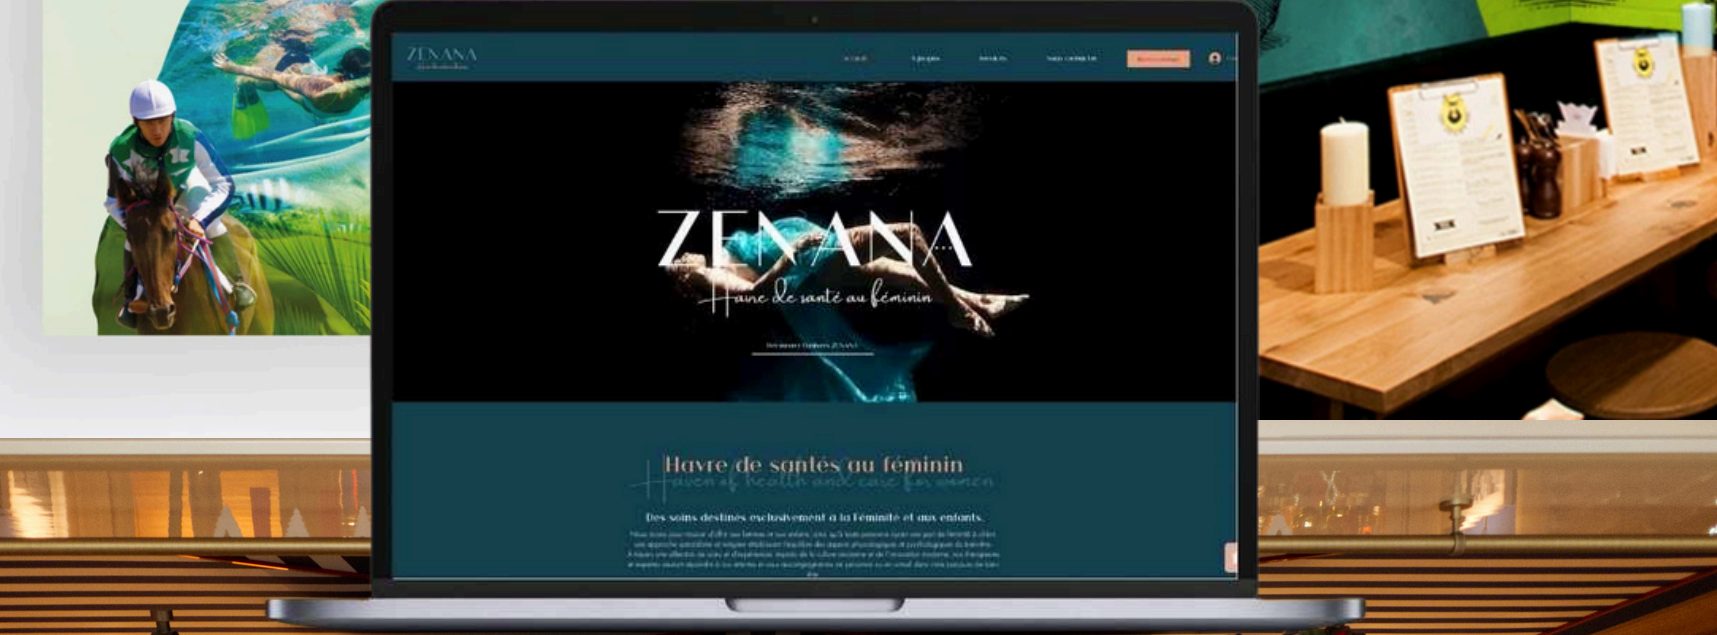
ZENANA
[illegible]

Accueil
À propos
Services
Nous contacter
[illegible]

ZENANA
Havre de santé au féminin

Découvrez l'univers ZENANA

Havre de santés au féminin
Haven of health and care for women

Des soins destinés exclusivement à la Féminité et aux enfants.

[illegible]